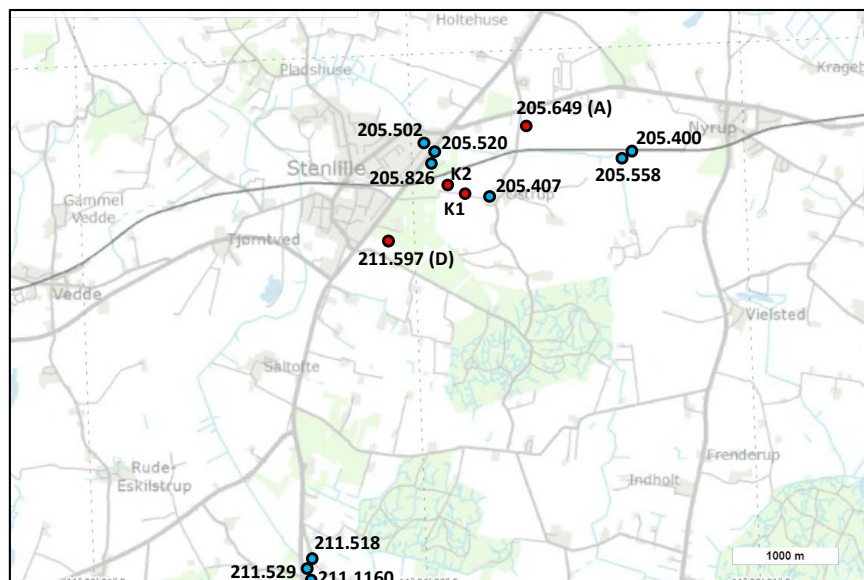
Holtehuse
Pladshuse
Krageh
205.649 (A)
205.502
205.520
Nyrup
205.400
Stenlille
205.826
K2
205.558
Gammel Vedde
K1
205.407
Ostrup
Tjørntved
211.597 (D)
Vedde
Vielsted
Saltofte
Frenderup
Rude Eskilstrup
Indholt
211.518
211.529
211.1160
1000 m